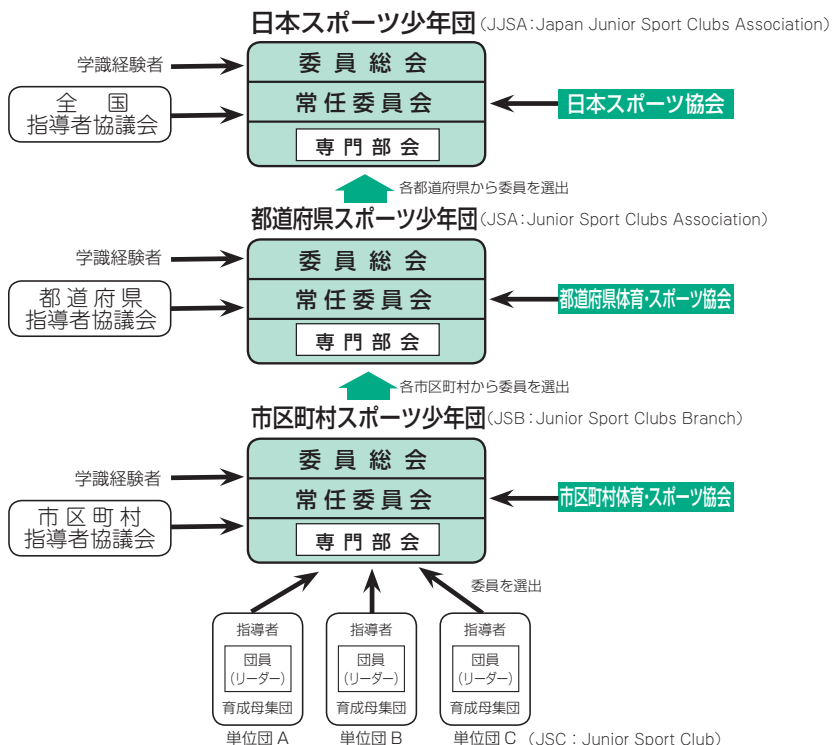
日本スポーツ少年団（JJSA：Japan Junior Sport Clubs Association）

学識経験者

全国
指導者協議会

委員総会
常任委員会
専門部会

日本スポーツ協会

各都道府県から委員を選出

都道府県スポーツ少年団（JSA：Junior Sport Clubs Association）

学識経験者

都道府県
指導者協議会

委員総会
常任委員会
専門部会

都道府県体育・スポーツ協会

各市区町村から委員を選出

市区町村スポーツ少年団（JSB：Junior Sport Clubs Branch）

学識経験者

市区町村
指導者協議会

委員総会
常任委員会
専門部会

市区町村体育・スポーツ協会

委員を選出

指導者
団員
（リーダー）
育成母集団
単位団 A

指導者
団員
（リーダー）
育成母集団
単位団 B

指導者
団員
（リーダー）
育成母集団
単位団 C（JSC：Junior Sport Club）